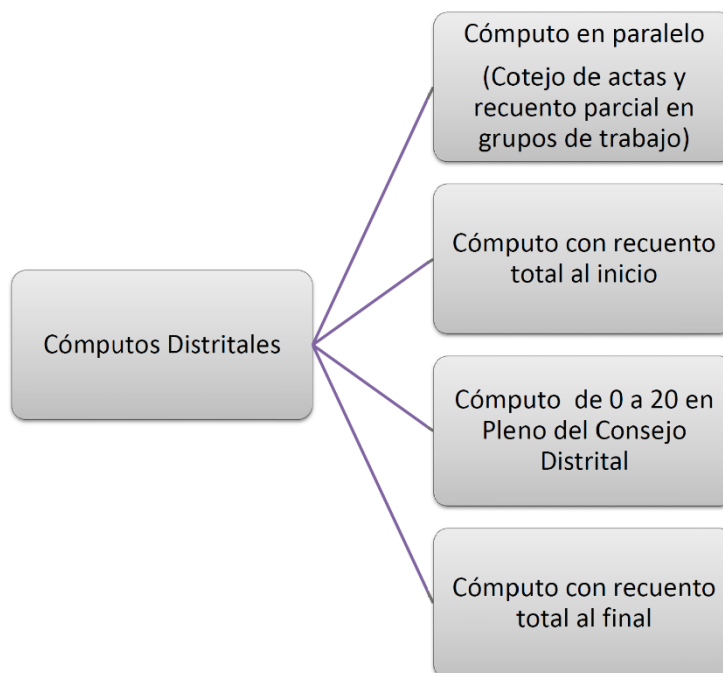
Cómputos Distritales

Cómputo en paralelo
(Cotejo de actas y recuento parcial en grupos de trabajo)

Cómputo con recuento total al inicio

Cómputo de 0 a 20 en Pleno del Consejo Distrital

Cómputo con recuento total al final